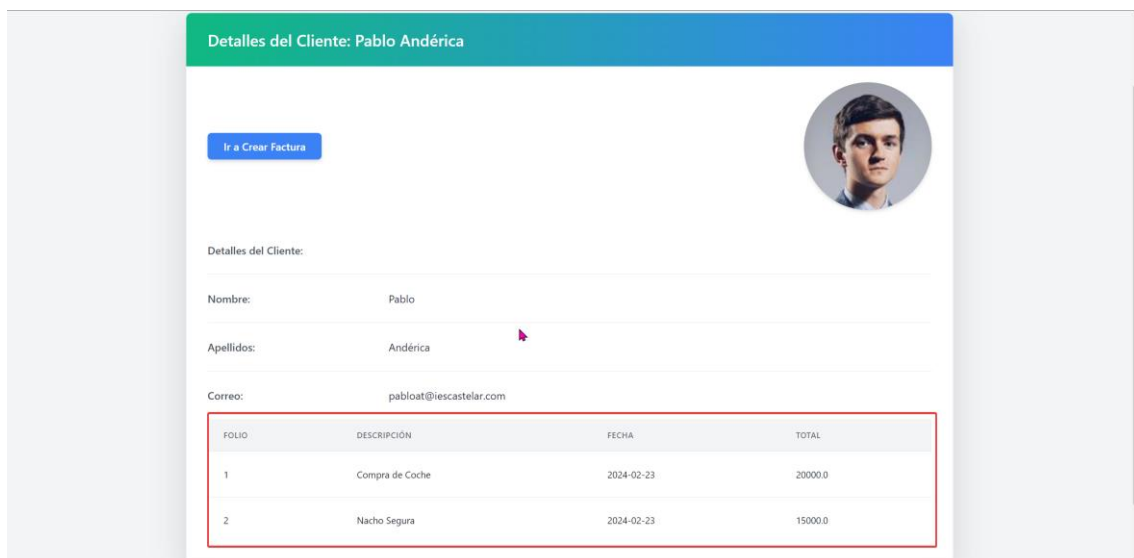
Detalles del Cliente: Pablo Andérica

Ir a Crear Factura

Detalles del Cliente:

Nombre: Pablo

Apellidos: Andérica

Correo: pabloat@iescastelar.com

| FOLIO | DESCRIPCIÓN | FECHA | TOTAL |
|---|---|---|---|
| 1 | Compra de Coche | 2024-02-23 | 20000.0 |
| 2 | Nacho Segura | 2024-02-23 | 15000.0 |